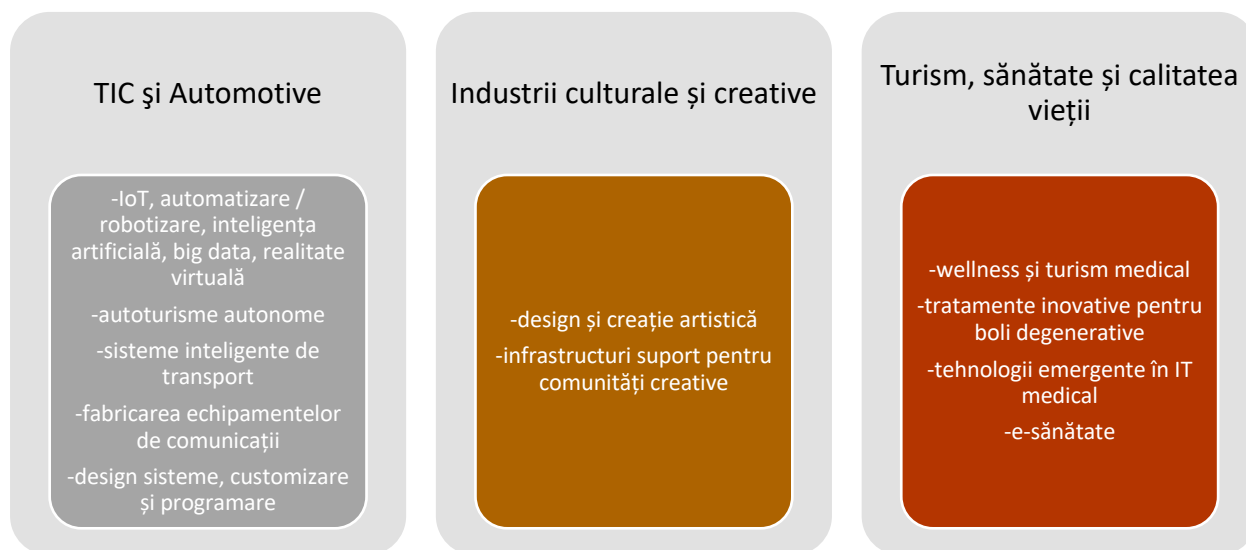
TIC şi Automotive

-IoT, automatizare / robotizare, inteligența artificială, big data, realitate virtuală

-autoturisme autonome

-sisteme inteligente de transport

-fabricarea echipamentelor de comunicații

-design sisteme, customizare și programare

Industrii culturale și creative

-design și creație artistică

-infrastructuri suport pentru comunități creative

Turism, sănătate și calitatea vieții

-wellness și turism medical

-tratamente inovative pentru boli degenerative

-tehnologii emergente în IT medical

-e-sănătate